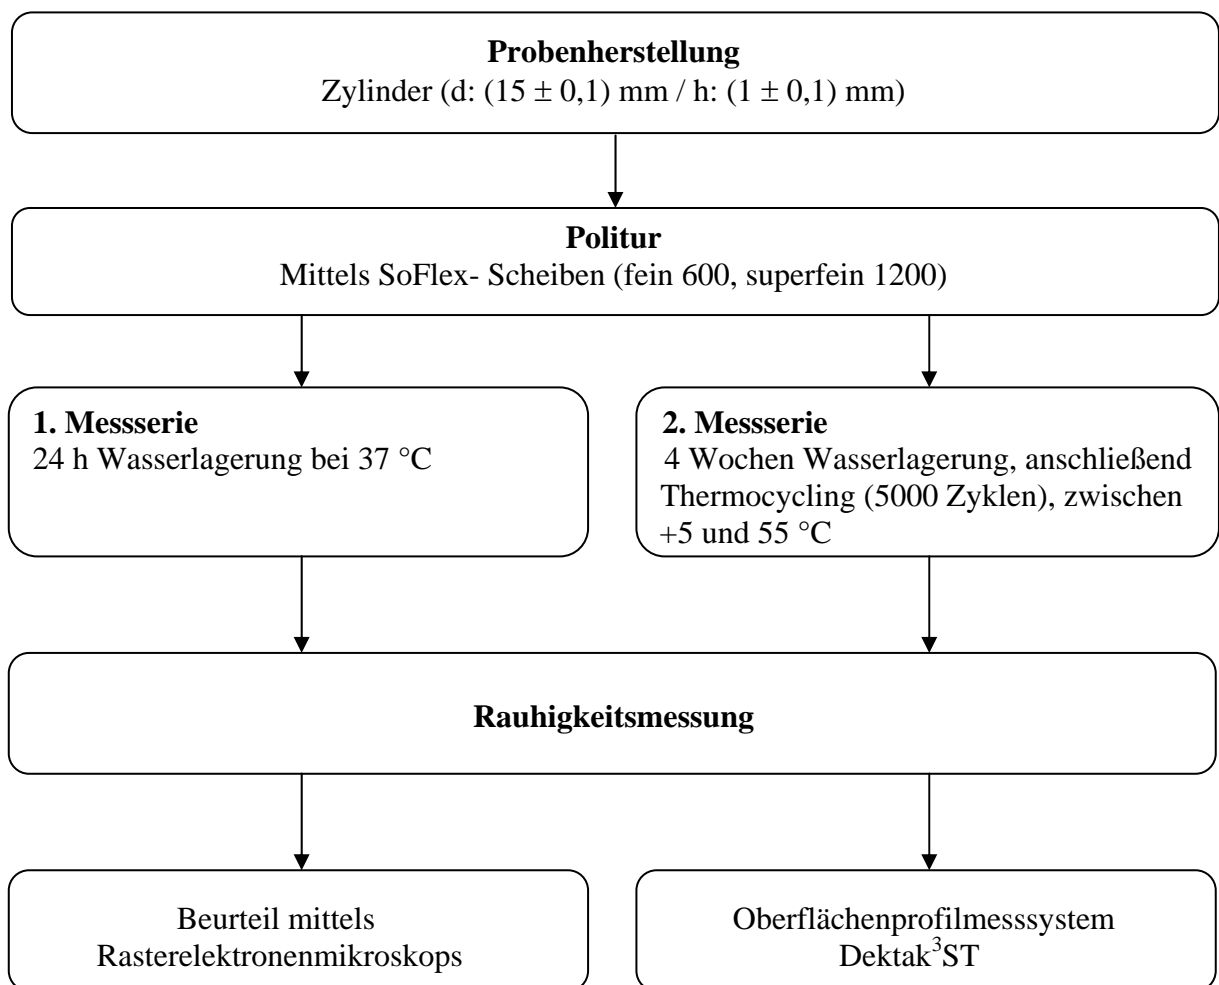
**Probenherstellung**
Zylinder (d: $(15 \pm 0,1)$ mm / h: $(1 \pm 0,1)$ mm)

**Politur**
Mittels SoFlex- Scheiben (fein 600, superfein 1200)

**1. Messserie**
24 h Wasserlagerung bei 37 °C

**2. Messserie**
4 Wochen Wasserlagerung, anschließend Thermocycling (5000 Zyklen), zwischen +5 und 55 °C

**Rauhigkeitsmessung**

Beurteil mittels Rasterelektronenmikroskops

Oberflächenprofilmesssystem Dektak$^{3}$ST